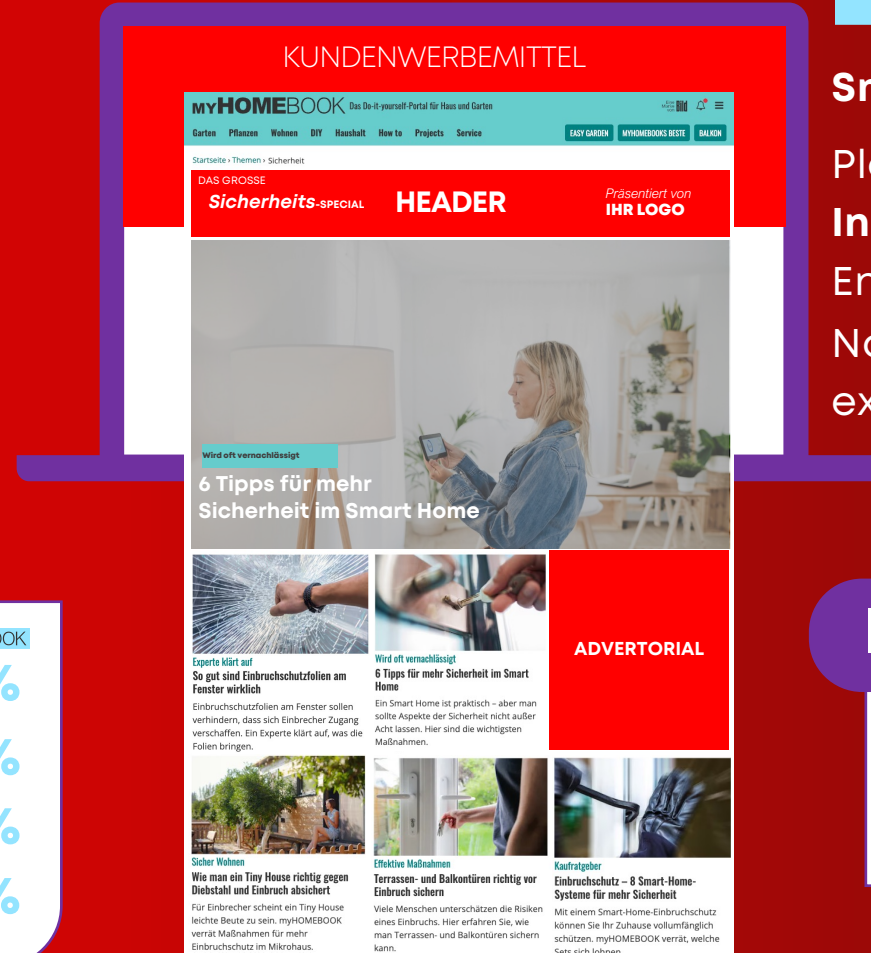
KUNDENWERBEMITTEL

MYHOMEBOOK Das Do-it-yourself-Portal für Haus und Garten

Garten Pflanzen Wohnen DIY Haushalt How to Projects Service

EASY GARDEN MYHOMEBOOKS BESTE BALKON

Startseite › Themen › Sicherheit

DAS GROSSE Sicherheits-SPECIAL HEADER Präsentiert von IHR LOGO

Wird oft vernachlässigt
6 Tipps für mehr Sicherheit im Smart Home

Experte klärt auf
So gut sind Einbruchschutzfolien am Fenster wirklich
Einbruchschutzfolien am Fenster sollen verhindern, dass sich Einbrecher Zugang verschaffen. Ein Experte klärt auf, was die Folien bringen.

Wird oft vernachlässigt
6 Tipps für mehr Sicherheit im Smart Home
Ein Smart Home ist praktisch – aber man sollte Aspekte der Sicherheit nicht außer Acht lassen. Hier sind die wichtigsten Maßnahmen.

ADVERTORIAL

Sicher Wohnen
Wie man ein Tiny House richtig gegen Diebstahl und Einbruch absichert
Für Einbrecher scheint ein Tiny House leichte Beute zu sein. myHOMEBOOK verrät Maßnahmen für mehr Einbruchschutz im Mikrohaus.

Effektive Maßnahmen
Terrassen- und Balkontüren richtig vor Einbruch sichern
Viele Menschen unterschätzen die Risiken eines Einbruchs. Hier erfahren Sie, wie man Terrassen- und Balkontüren sichern kann.

Kaufratgeber
Einbruchschutz – 8 Smart-Home-Systeme für mehr Sicherheit
Mit einem Smart-Home-Einbruchschutz können Sie Ihr Zuhause vollumfänglich schützen. myHOMEBOOK verrät, welche Sets sich lohnen.

Sn
Pl
In
Er
No
ex

OOK
%
%
%
%